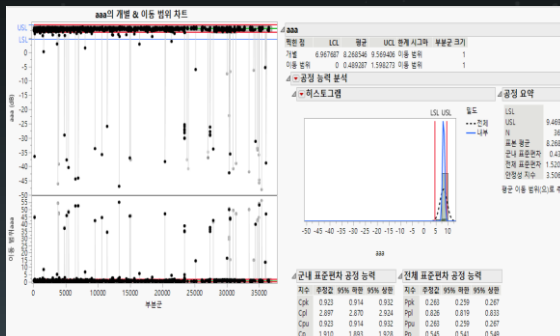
aaa의 개별 & 이동 범위 차트

USL
LSL

aaa 개별

이동 범위 aaa

0 5000 10000 15000 20000 25000 30000 35000
부분군

aaa

| 차트 값 | LCL | 평균 | UCL | 한계 시그마 | 부분군 크기 |
|---|---|---|---|---|---|
| 개별 | 6.967687 | 8.268546 | 9.569406 | 이동 범위 | 1 |
| 이동 범위 | 0 | 0.489287 | 1.598273 | 이동 범위 | 1 |

공정 능력 분석

히스토그램

LSL USL

밀도
전체
내부

-50 -45 -40 -35 -30 -25 -20 -15 -10 -5 0 5 10

aaa

공정 요약

LSL
USL 9.469
N 36
표본 평균 8.268
군내 표준편차 0.43
전체 표준편차 1.42
안정성 지수 3.506

평균 이동 범위(으)로 추

군내 표준편차 공정 능력

| 지수 | 추정값 | 95% 하한 | 95% 상한 |
|---|---|---|---|
| Cpk | 0.923 | 0.914 | 0.932 |
| Cpl | 2.897 | 2.870 | 2.924 |
| Cpu | 0.923 | 0.914 | 0.932 |
| Cp | 1.910 | 1.893 | 1.928 |

전체 표준편차 공정 능력

| 지수 | 추정값 | 95% 하한 | 95% 상한 |
|---|---|---|---|
| Ppk | 0.263 | 0.259 | 0.267 |
| Ppl | 0.826 | 0.819 | 0.833 |
| Ppu | 0.263 | 0.259 | 0.267 |
| Pp | 0.545 | 0.541 | 0.549 |